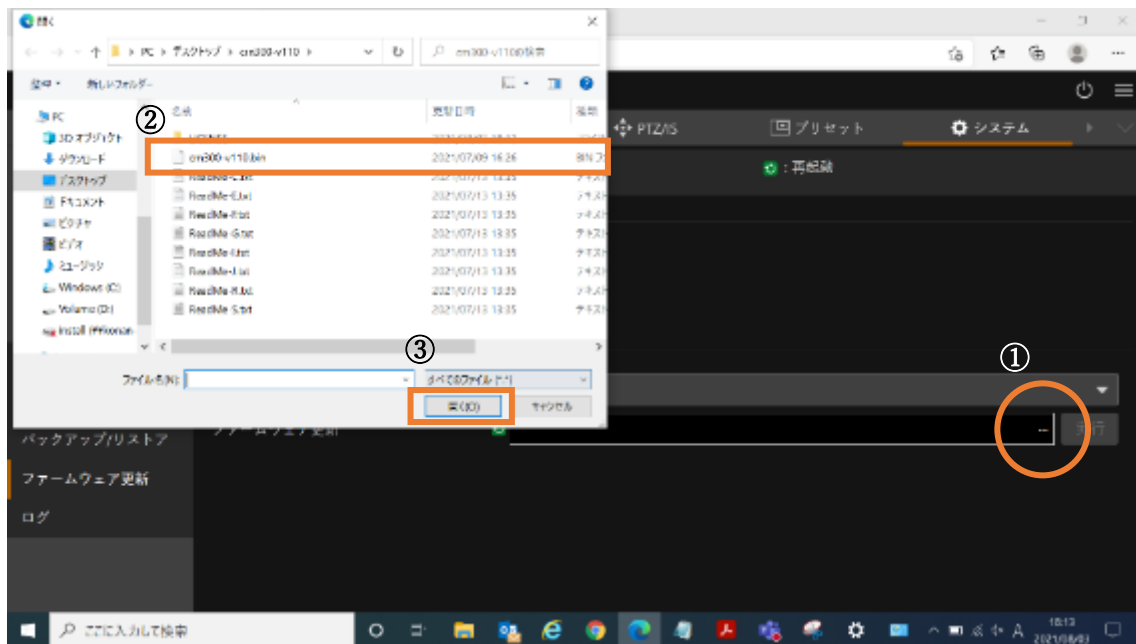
開く

PC > デスクトップ > cm300-v110 >

cm300-v110の検索

整理 ▾ 新しいフォルダー

PC
3D オブジェクト
ダウンロード
デスクトップ
ドキュメント
ピクチャ
ビデオ
ミュージック
Windows (C:)
Volume (D:)
Install (¥¥konan

②

| 名前 | 更新日時 | 種類 |
|---|---|---|
| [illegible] | 2021/07/13 13:35 | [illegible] |
| cm300-v110.bin | 2021/07/09 16:26 | BIN フ |
| ReadMe-C.txt | 2021/07/13 13:35 | テキスト |
| ReadMe-E.txt | 2021/07/13 13:35 | テキスト |
| ReadMe-F.txt | 2021/07/13 13:35 | テキスト |
| ReadMe-G.txt | 2021/07/13 13:35 | テキスト |
| ReadMe-I.txt | 2021/07/13 13:35 | テキスト |
| ReadMe-J.txt | 2021/07/13 13:35 | テキスト |
| ReadMe-R.txt | 2021/07/13 13:35 | テキスト |
| ReadMe-S.txt | 2021/07/13 13:35 | テキスト |

③

ファイル名(N):
すべてのファイル (*.*)
開く(O)
キャンセル

PTZ/IS
プリセット
システム
: 再起動

①

バックアップ/リストア
ファームウェア更新
ログ
ファームウェア更新
...
実行

ここに入力して検索
18:13
2021/08/03